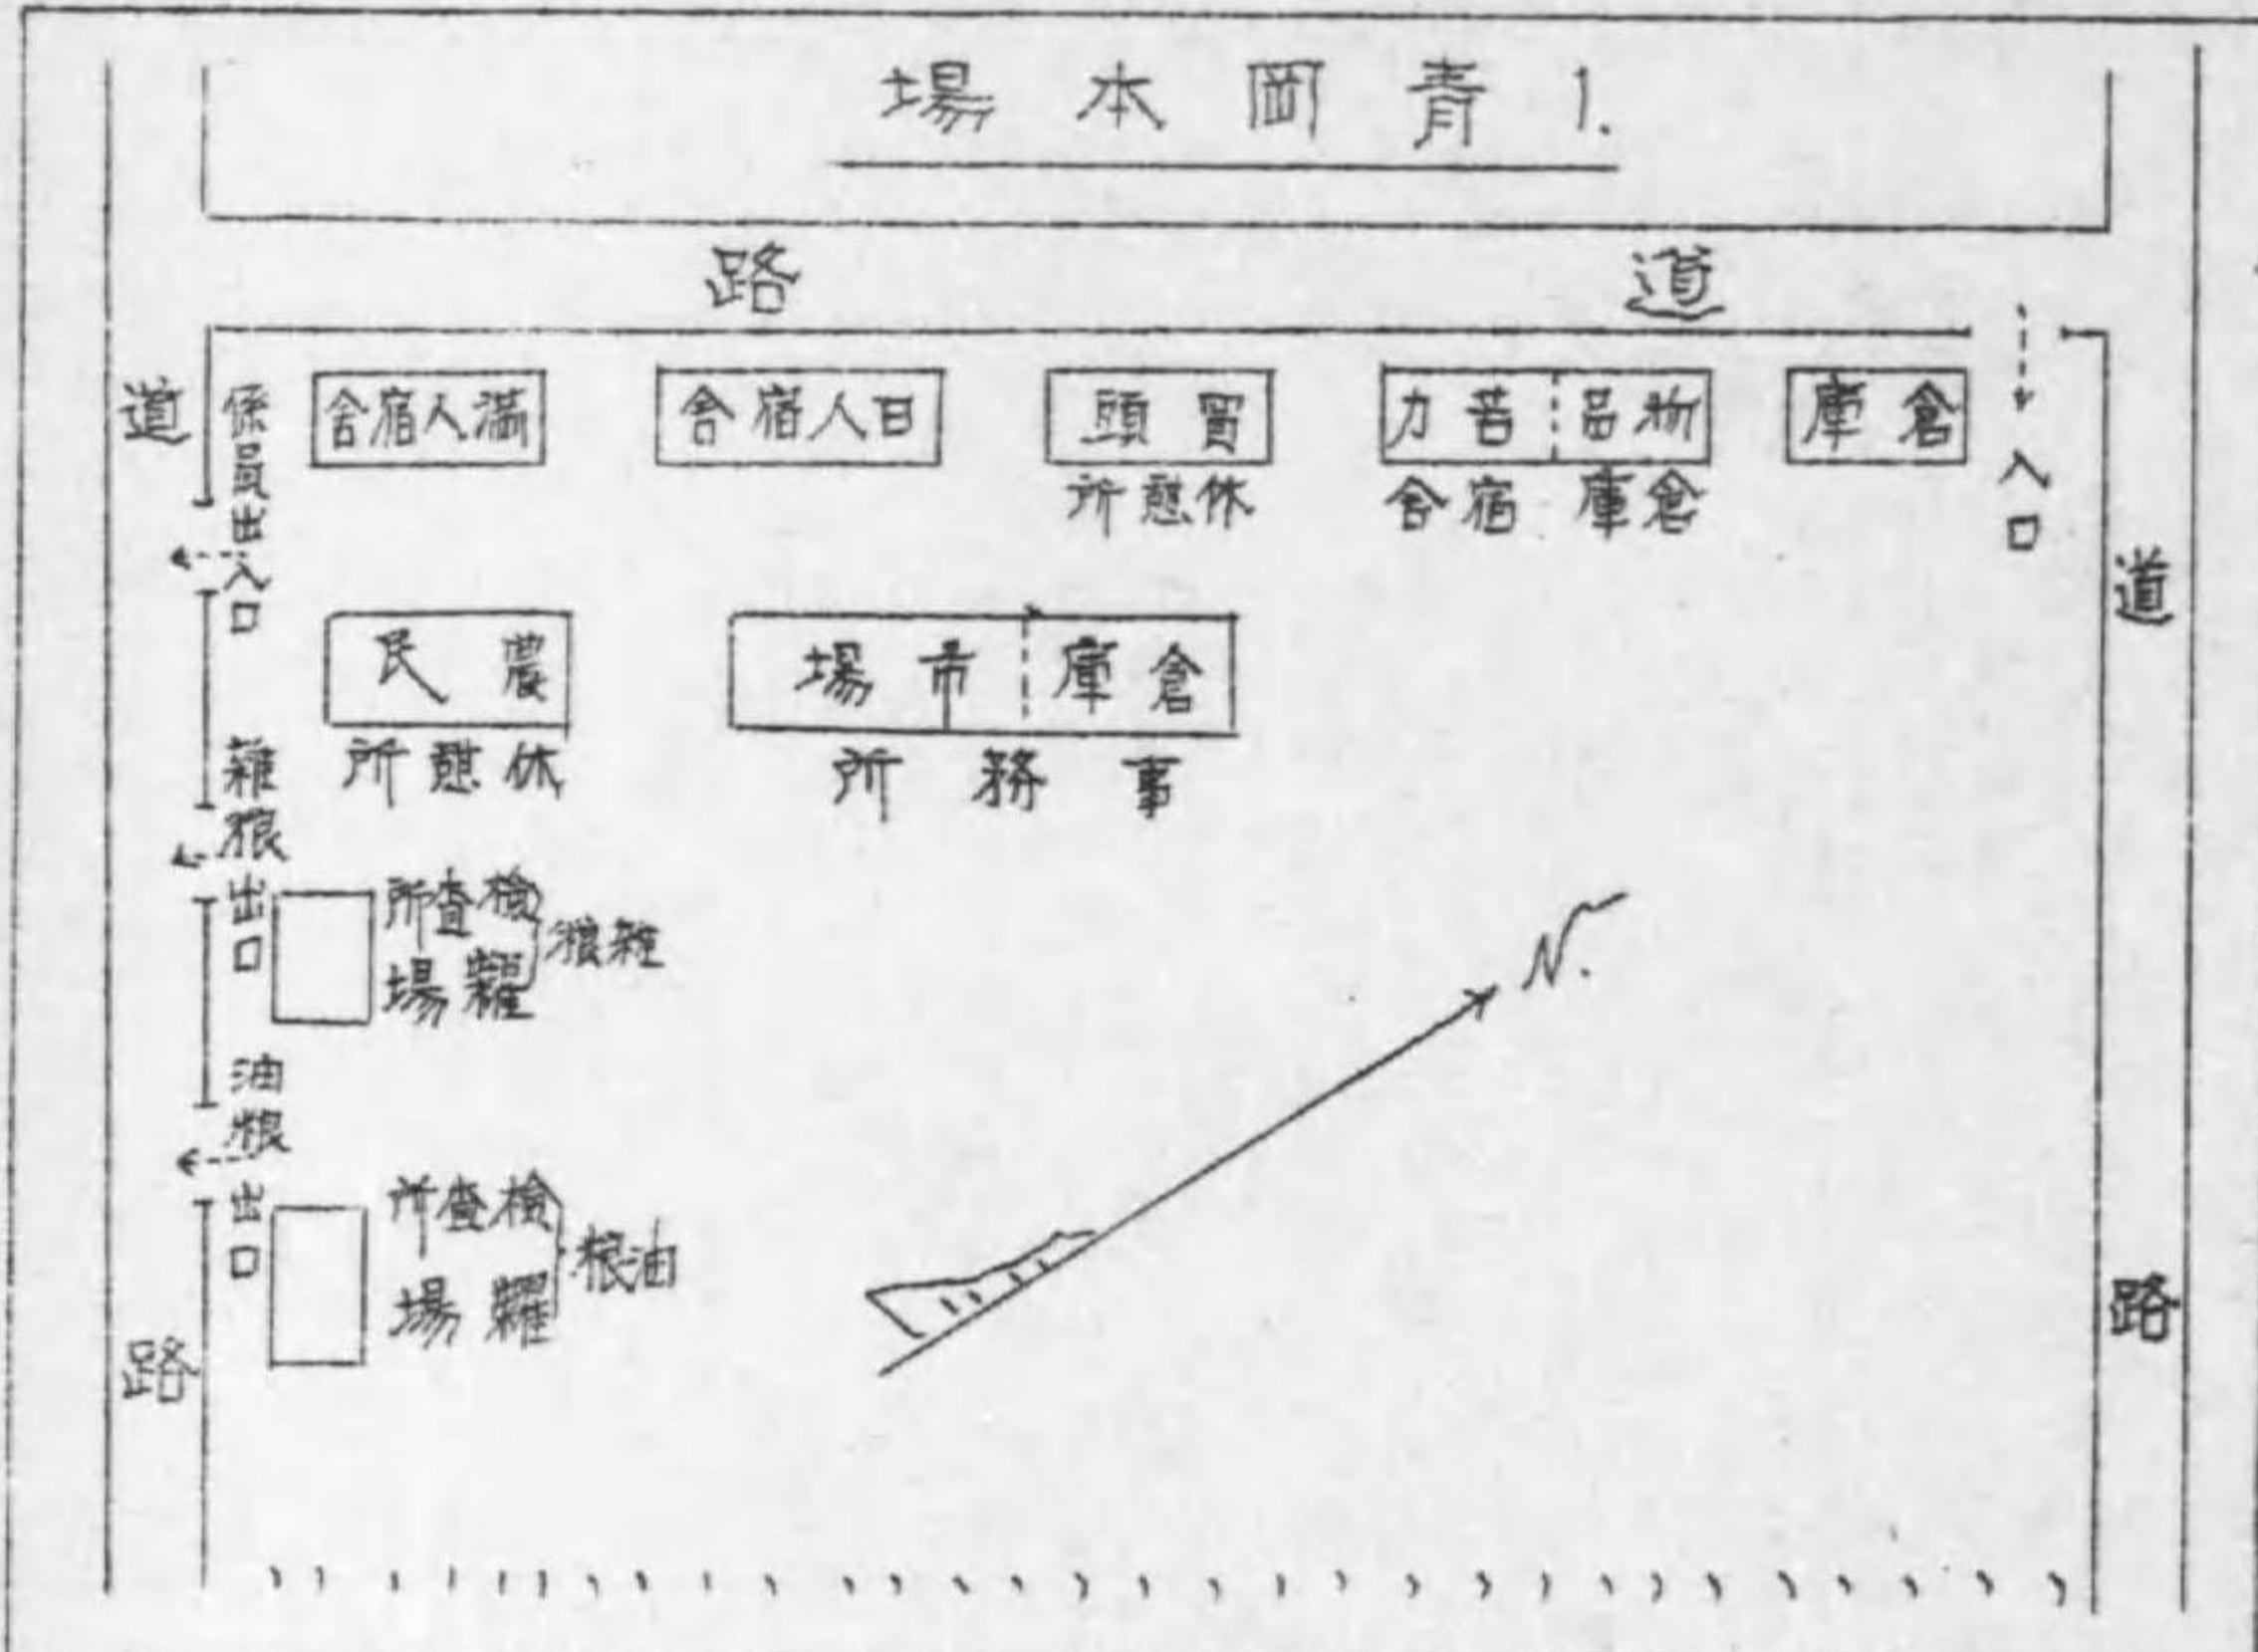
場本岡青 1.

路 道

道 係員出入口

舍宿人滿

舍宿人日

頭買
所憩休

力苦 品物
舍宿 庫倉

庫倉

入口

道

民農
所憩休

場市 庫倉
所務事

雜粮出口

所查檢 場糶 粮雜

油粮出口

所查檢 場糶 粮油

路

N.

路